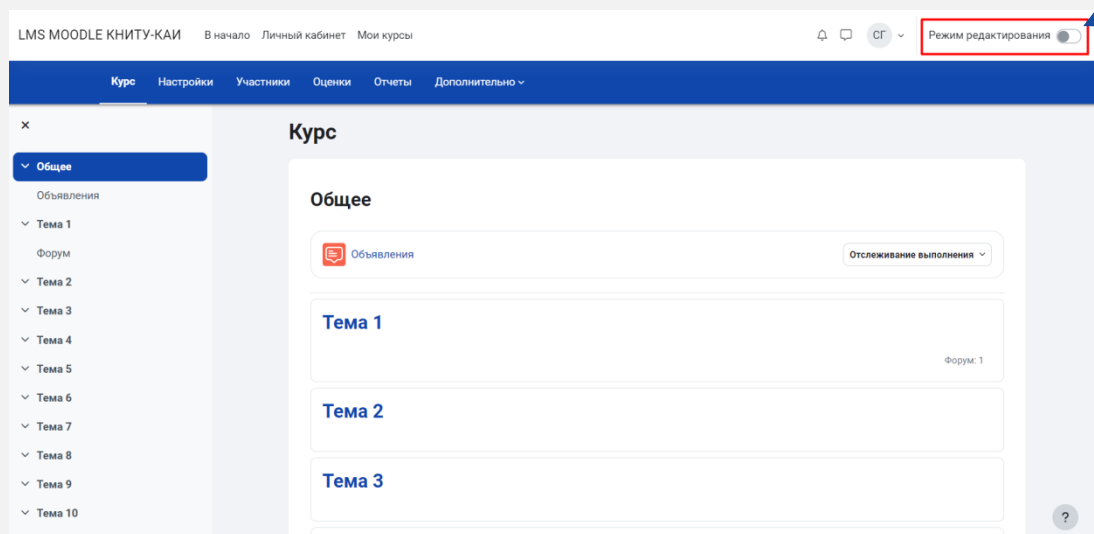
LMS MOODLE КНИТУ-КАИ В начало Личный кабинет Мои курсы

СГ

Режим редактирования

Курс Настройки Участники Оценки Отчеты Дополнительно

×

Общее

Объявления

Тема 1

Форум

Тема 2

Тема 3

Тема 4

Тема 5

Тема 6

Тема 7

Тема 8

Тема 9

Тема 10

Курс

Общее

Объявления

Отслеживание выполнения

Тема 1

Форум: 1

Тема 2

Тема 3

?